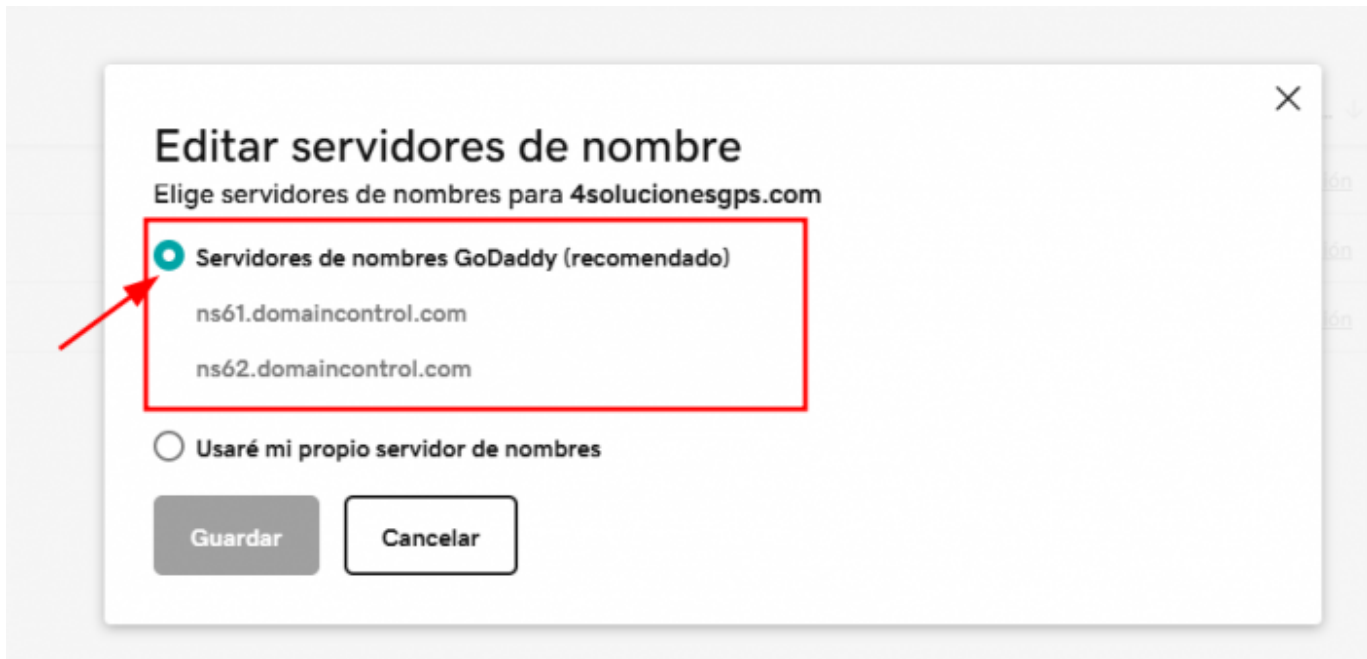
Editar servidores de nombre

Elige servidores de nombres para 4solucionesgps.com

Servidores de nombres GoDaddy (recomendado)

ns61.domaincontrol.com

ns62.domaincontrol.com

Usaré mi propio servidor de nombres

Guardar

Cancelar